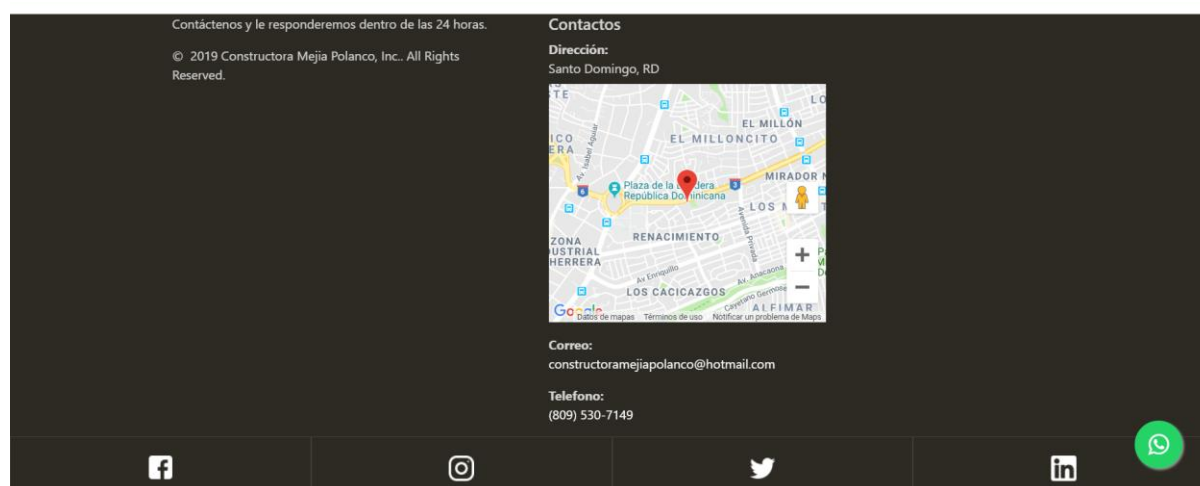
Contáctenos y le responderemos dentro de las 24 horas.

© 2019 Constructora Mejia Polanco, Inc.. All Rights Reserved.

Contactos

Dirección:
Santo Domingo, RD

EL MILLÓN
EL MILLONCITO
Av. Isabel Aguiar
Plaza de la Bandera República Dominicana
MIRADOR N
LOS M
Avenida Privada
ZONA INDUSTRIAL HERRERA
RENACIMIENTO
Av. Enriquillo
Av. Anacaona
LOS CACICAZGOS
Cayetano Germosén
ALFIMAR
Google
Datos de mapas Términos de uso Notificar un problema de Maps

Correo:
constructoramejiapolanco@hotmail.com

Telefono:
(809) 530-7149